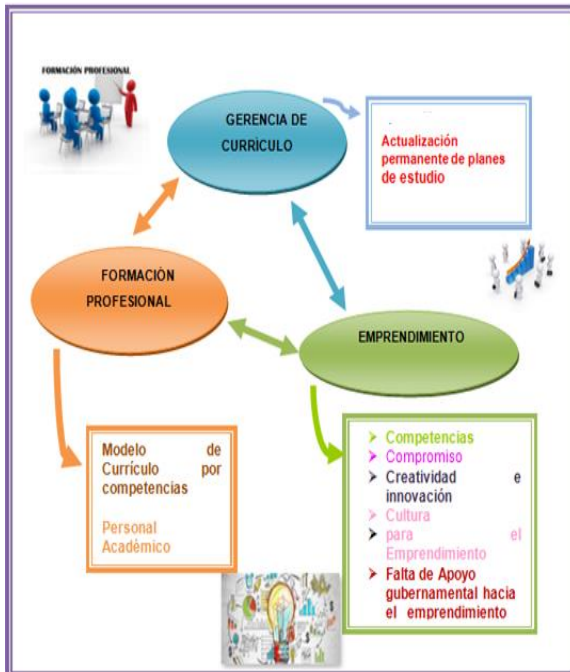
FORMACIÓN PROFESIONAL

GERENCIA DE CURRÍCULO

Actualización permanente de planes de estudio

FORMACIÓN PROFESIONAL

EMPRENDIMIENTO

Modelo de Currículo por competencias

Personal Académico

➤ Competencias
➤ Compromiso
➤ Creatividad e innovación
➤ Cultura
➤ para el Emprendimiento
➤ Falta de Apoyo gubernamental hacia el emprendimiento